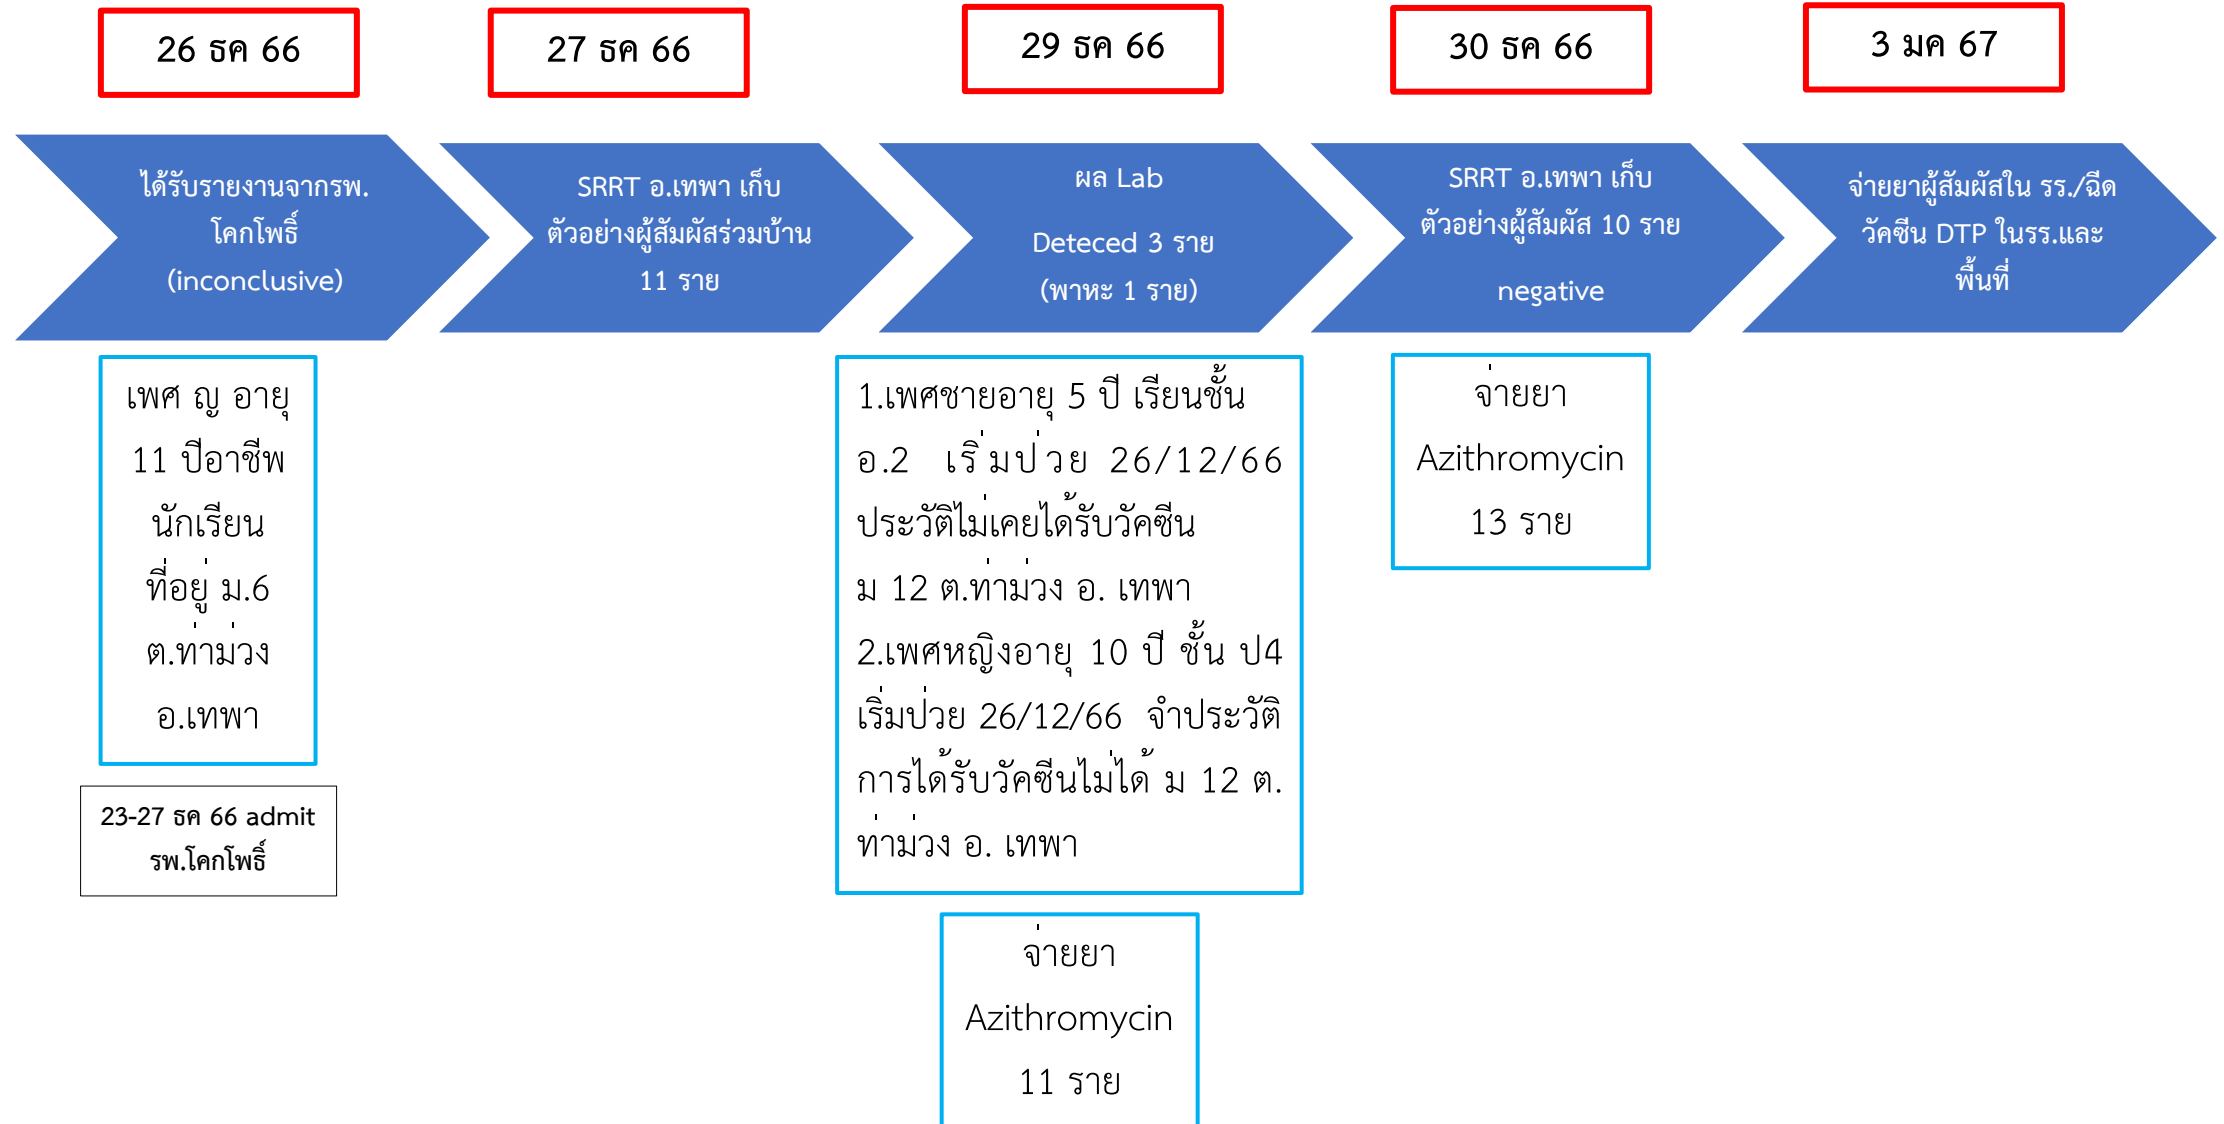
26 ธค 66

27 ธค 66

29 ธค 66

30 ธค 66

3 มค 67

ได้รับรายงานจากรพ.โคกโพธิ์ (inconclusive)

SRRT อ.เทพา เก็บตัวอย่างผู้สัมผัสร่วมบ้าน 11 ราย

ผล Lab

Deteced 3 ราย (พาหะ 1 ราย)

SRRT อ.เทพา เก็บตัวอย่างผู้สัมผัส 10 ราย

negative

จ่ายยาผู้สัมผัสใน รร./ฉีดวัคซีน DTP ในรร.และพื้นที่

เพศ ญ อายุ 11 ปีอาชีพ นักเรียน ที่อยู่ ม.6 ต.ท่าม่วง อ.เทพา

23-27 ธค 66 admit รพ.โคกโพธิ์

1.เพศชายอายุ 5 ปี เรียนชั้น อ.2 เริ่มป่วย 26/12/66 ประวัติไม่เคยได้รับวัคซีน ม 12 ต.ท่าม่วง อ. เทพา

2.เพศหญิงอายุ 10 ปี ชั้น ป4 เริ่มป่วย 26/12/66 จำประวัติการได้รับวัคซีนไม่ได้ ม 12 ต. ท่าม่วง อ. เทพา

จ่ายยา Azithromycin 11 ราย

จ่ายยา Azithromycin 13 ราย